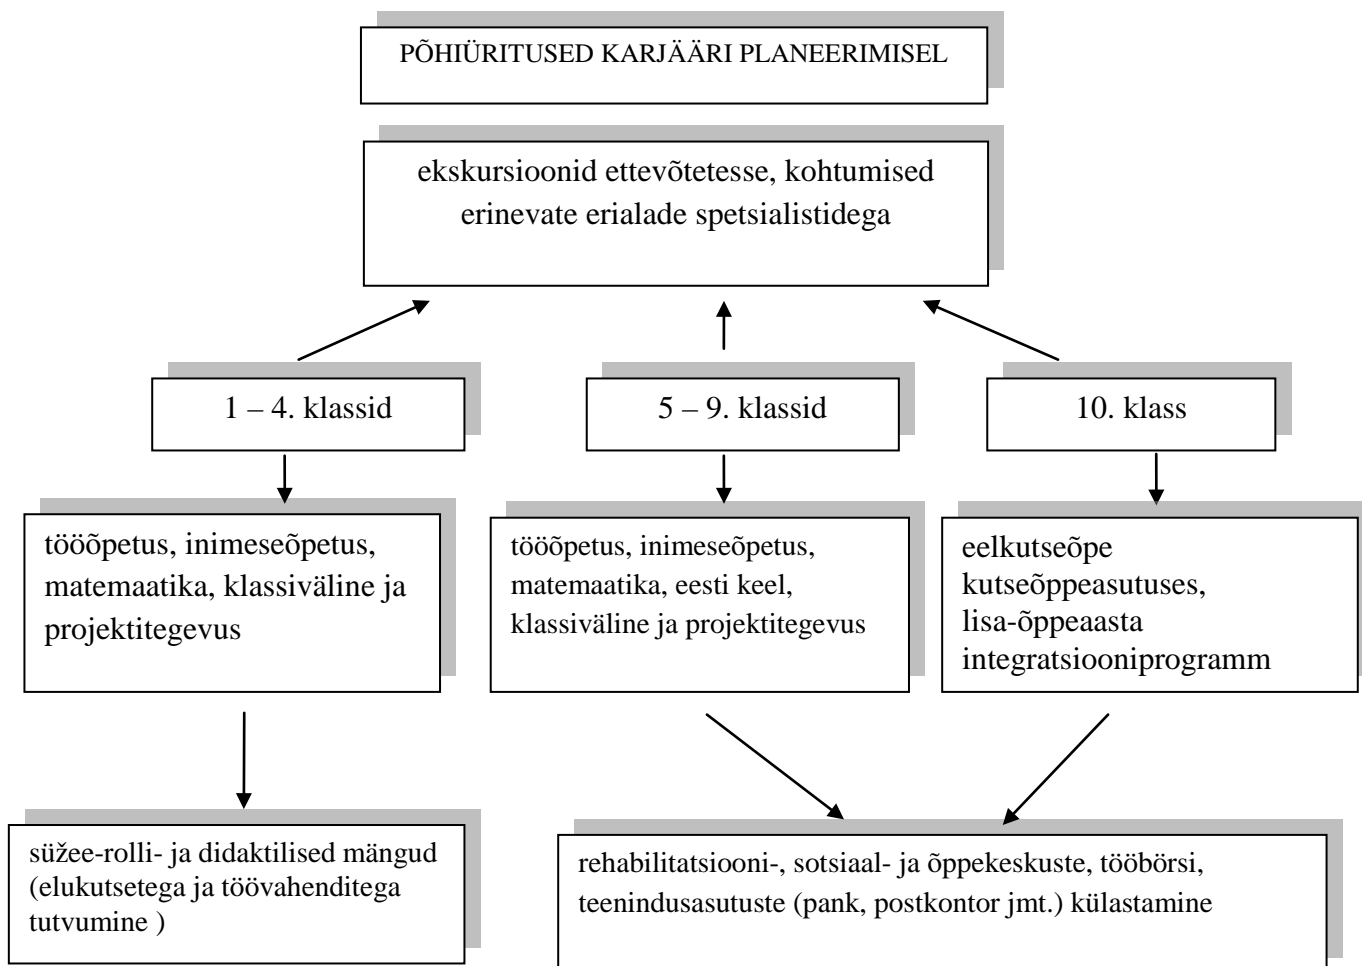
PÕHIÜRITUSED KARJÄÄRI PLANEERIMISEL

ekskursioonid ettevõtetesse, kohtumised erinevate erialade spetsialistidega

1 – 4. klassid

5 – 9. klassid

10. klass

tööõpetus, inimeseõpetus, matemaatika, klassiväline ja projektitegevus

tööõpetus, inimeseõpetus, matemaatika, eesti keel, klassiväline ja projektitegevus

eelkutseõpe kutseõppeasutuses, lisa-õppeaasta integratsiooniprogramm

süžee-rolli- ja didaktilised mängud (elukutsetega ja töövahenditega tutvumine )

rehabilitatsiooni-, sotsiaal- ja õppekeskuste, tööbörsi, teenindusasutuste (pank, postkontor jmt.) külastamine